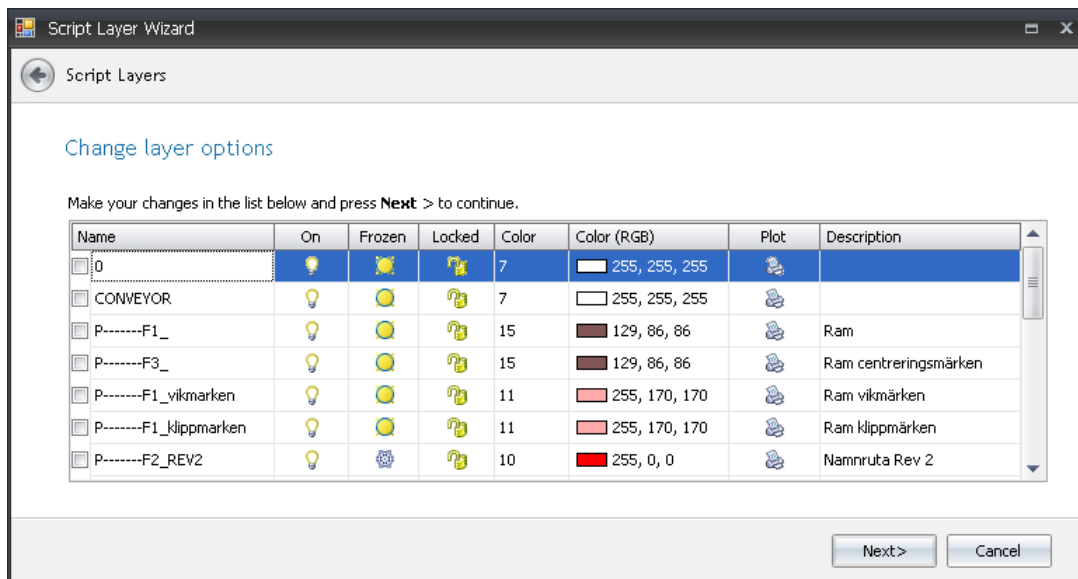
Script Layer Wizard

Script Layers

Change layer options

Make your changes in the list below and press **Next** > to continue.

| Name | On | Frozen | Locked | Color | Color (RGB) | Plot | Description |
|---|---|---|---|---|---|---|---|
| 0 | | | | 7 | 255, 255, 255 | | |
| CONVEYOR | | | | 7 | 255, 255, 255 | | |
| P-------F1_ | | | | 15 | 129, 86, 86 | | Ram |
| P-------F3_ | | | | 15 | 129, 86, 86 | | Ram centreringsmärken |
| P-------F1_vikmarken | | | | 11 | 255, 170, 170 | | Ram vikmärken |
| P-------F1_klippmarken | | | | 11 | 255, 170, 170 | | Ram klippmärken |
| P-------F2_REV2 | | | | 10 | 255, 0, 0 | | Namnruta Rev 2 |

Next>

Cancel